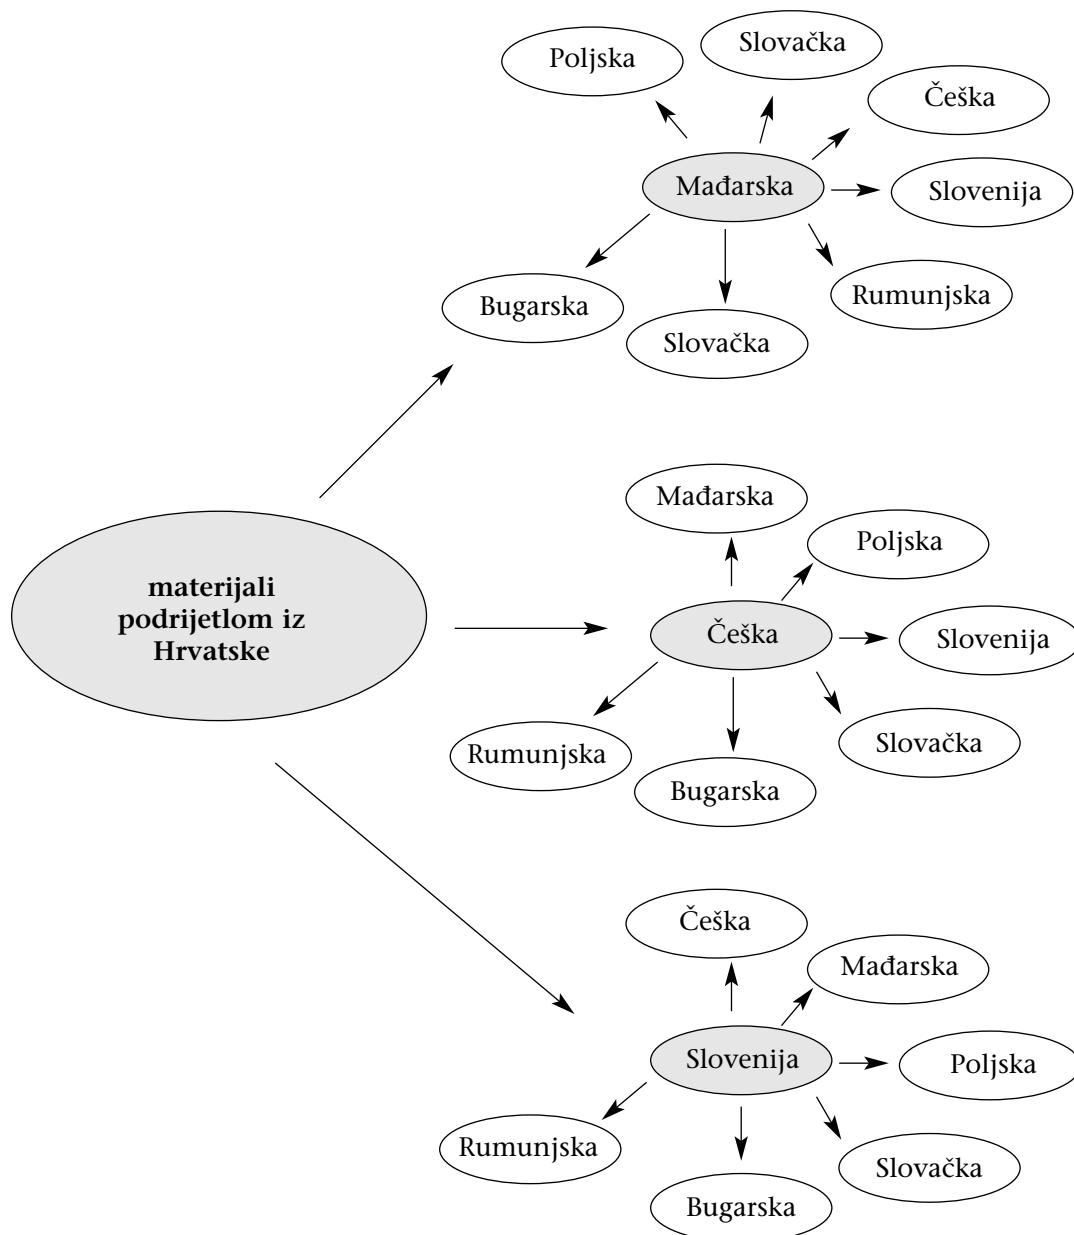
Poljska

Slovačka

Češka

Mađarska

Slovenija

Bugarska

Rumunjska

Slovačka

Mađarska

Poljska

materijali podrijetlom iz Hrvatske

Češka

Slovenija

Rumunjska

Slovačka

Bugarska

Češka

Mađarska

Slovenija

Poljska

Rumunjska

Slovačka

Bugarska